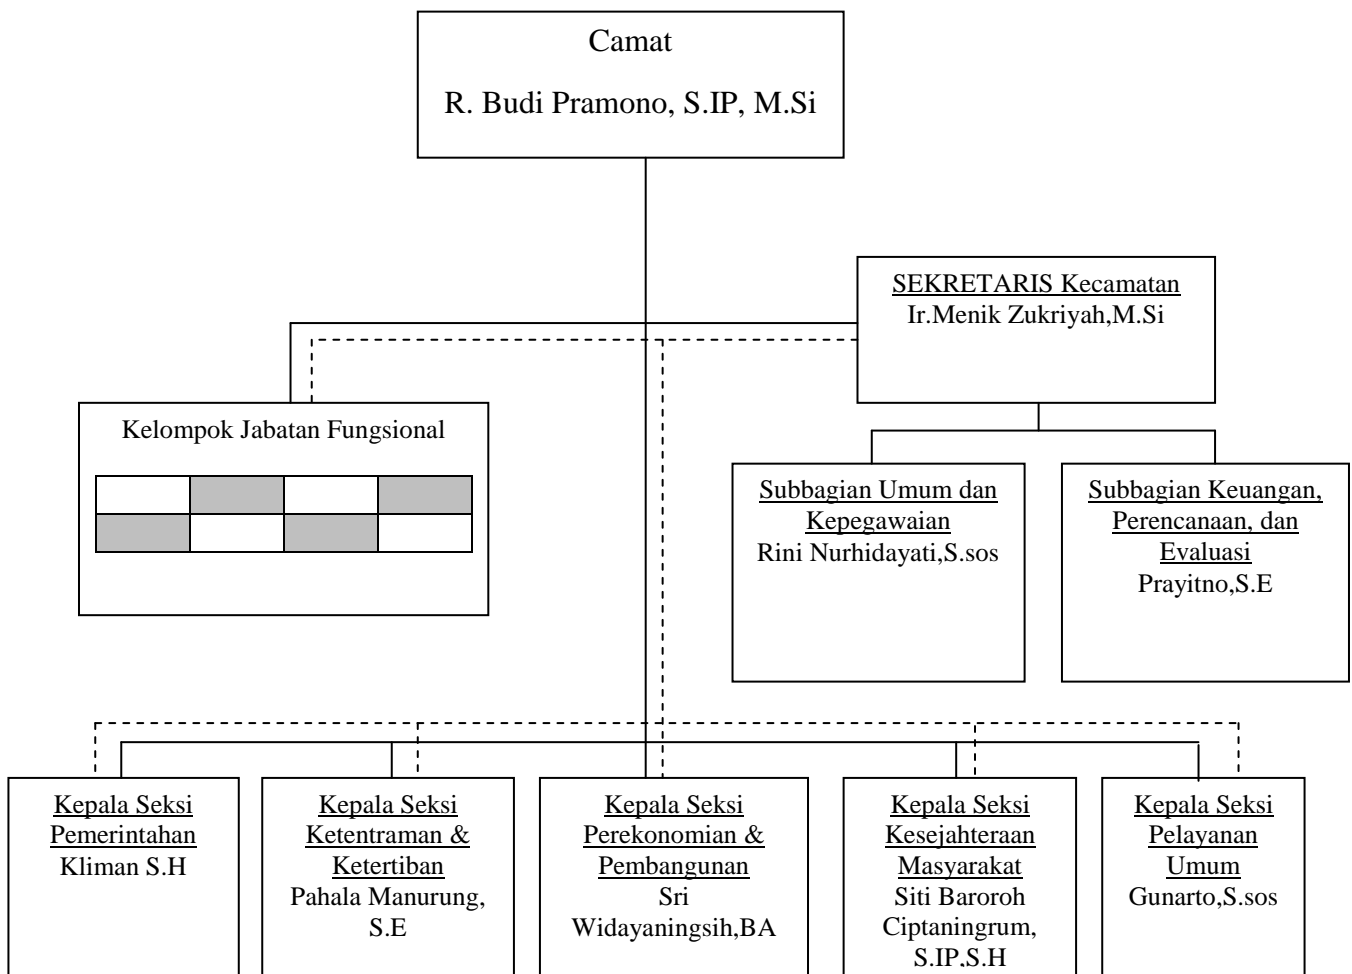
Camat
R. Budi Pramono, S.IP, M.Si

SEKRETARIS Kecamatan
Ir.Menik Zukriyah,M.Si

Kelompok Jabatan Fungsional

Subbagian Umum dan Kepegawaian
Rini Nurhidayati,S.sos

Subbagian Keuangan, Perencanaan, dan Evaluasi
Prayitno,S.E

Kepala Seksi Pemerintahan
Kliman S.H

Kepala Seksi Ketentraman & Ketertiban
Pahala Manurung, S.E

Kepala Seksi Perekonomian & Pembangunan
Sri Widayaningsih,BA

Kepala Seksi Kesejahteraan Masyarakat
Siti Baroroh Ciptaningrum, S.IP.S.H

Kepala Seksi Pelayanan Umum
Gunarto,S.sos